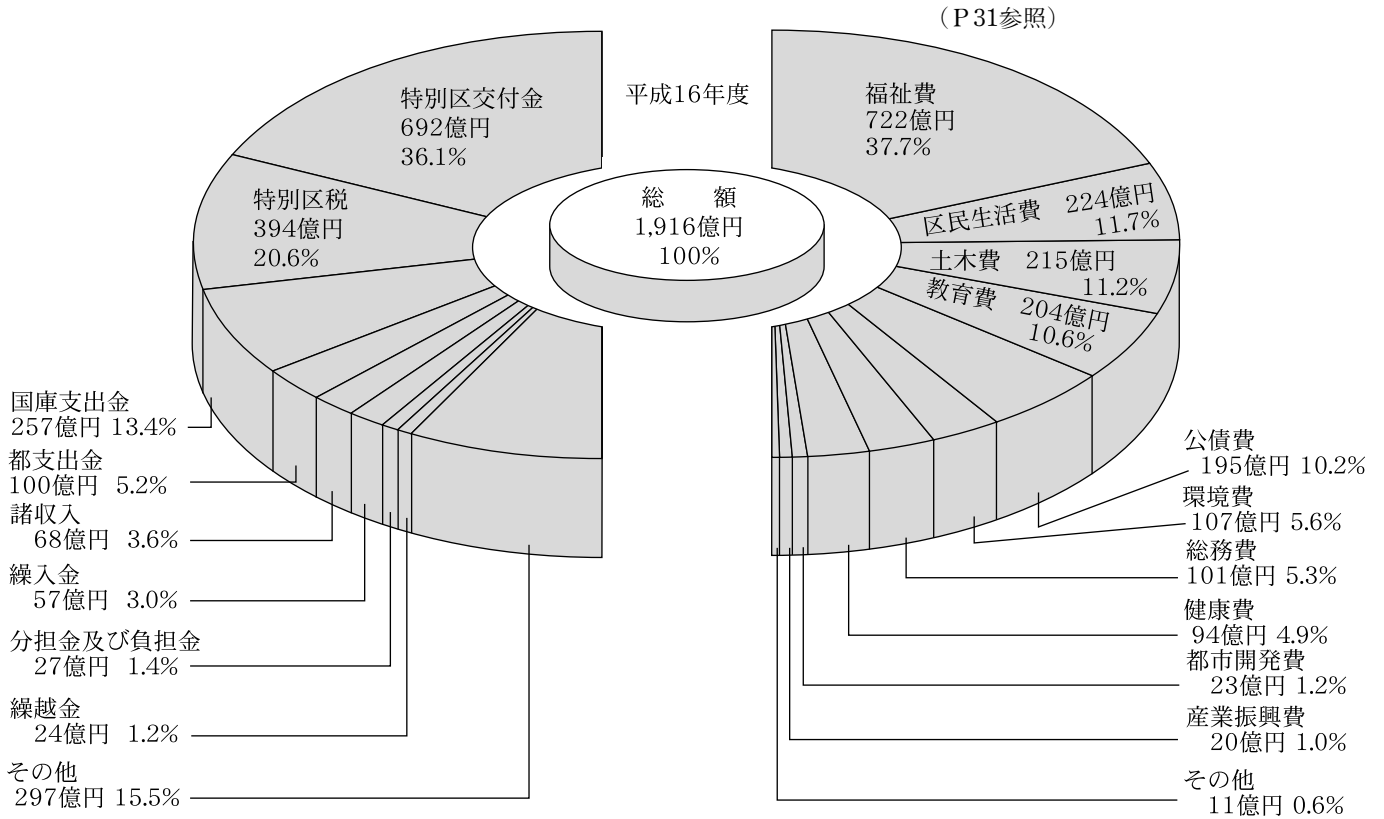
（P 31参照）

平成16年度

総　額
1,916億円
100%

特別区交付金
692億円
36.1%

特別区税
394億円
20.6%

国庫支出金
257億円 13.4%

都支出金
100億円 5.2%

諸収入
68億円 3.6%

繰入金
57億円 3.0%

分担金及び負担金
27億円 1.4%

繰越金
24億円 1.2%

その他
297億円 15.5%

福祉費
722億円
37.7%

区民生活費 224億円
11.7%

土木費 215億円
11.2%

教育費 204億円
10.6%

公債費
195億円 10.2%

環境費
107億円 5.6%

総務費
101億円 5.3%

健康費
94億円 4.9%

都市開発費
23億円 1.2%

産業振興費
20億円 1.0%

その他
11億円 0.6%